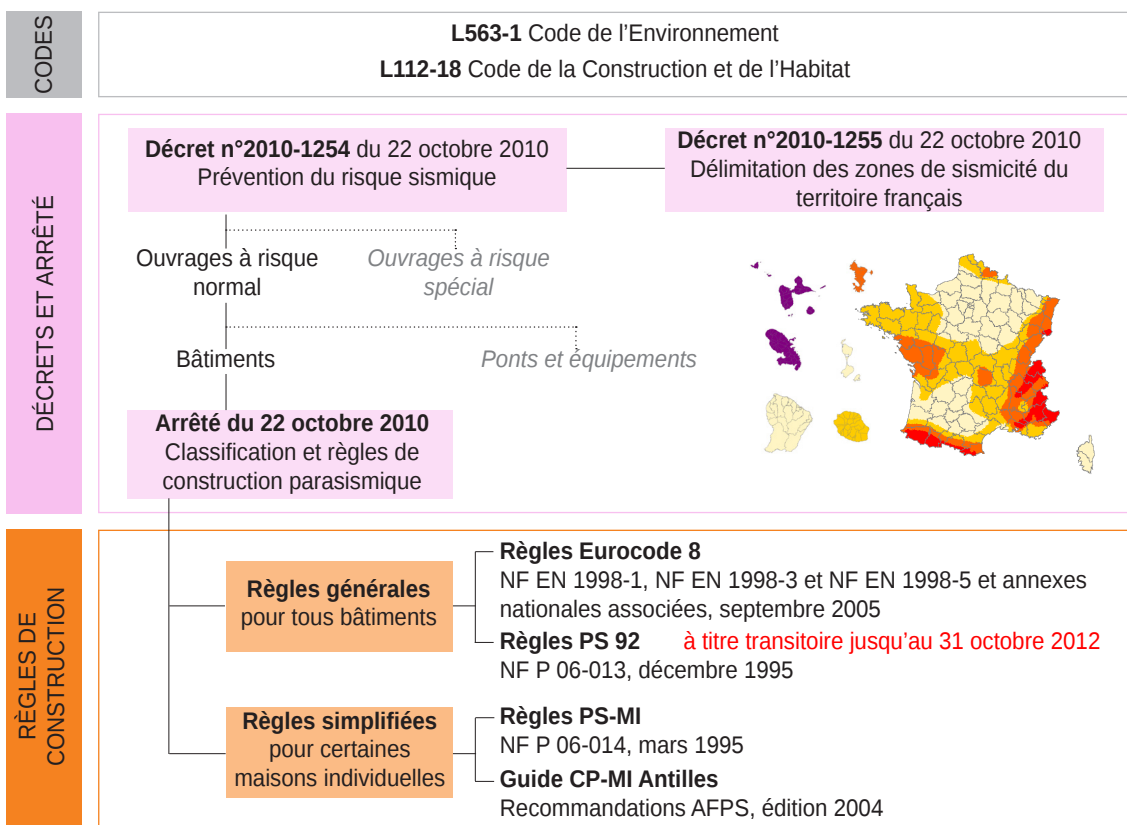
CODES

**L563-1** Code de l’Environnement

**L112-18** Code de la Construction et de l’Habitat

DÉCRETS ET ARRÊTÉ

**Décret n°2010-1254** du 22 octobre 2010
Prévention du risque sismique

**Décret n°2010-1255** du 22 octobre 2010
Délimitation des zones de sismicité du territoire français

Ouvrages à risque normal

*Ouvrages à risque spécial*

Bâtiments

*Ponts et équipements*

**Arrêté du 22 octobre 2010**
Classification et règles de construction parasismique

RÈGLES DE CONSTRUCTION

**Règles générales** pour tous bâtiments

**Règles Eurocode 8**
NF EN 1998-1, NF EN 1998-3 et NF EN 1998-5 et annexes nationales associées, septembre 2005

**Règles PS 92** à titre transitoire jusqu’au 31 octobre 2012
NF P 06-013, décembre 1995

**Règles simplifiées** pour certaines maisons individuelles

**Règles PS-MI**
NF P 06-014, mars 1995

**Guide CP-MI Antilles**
Recommandations AFPS, édition 2004